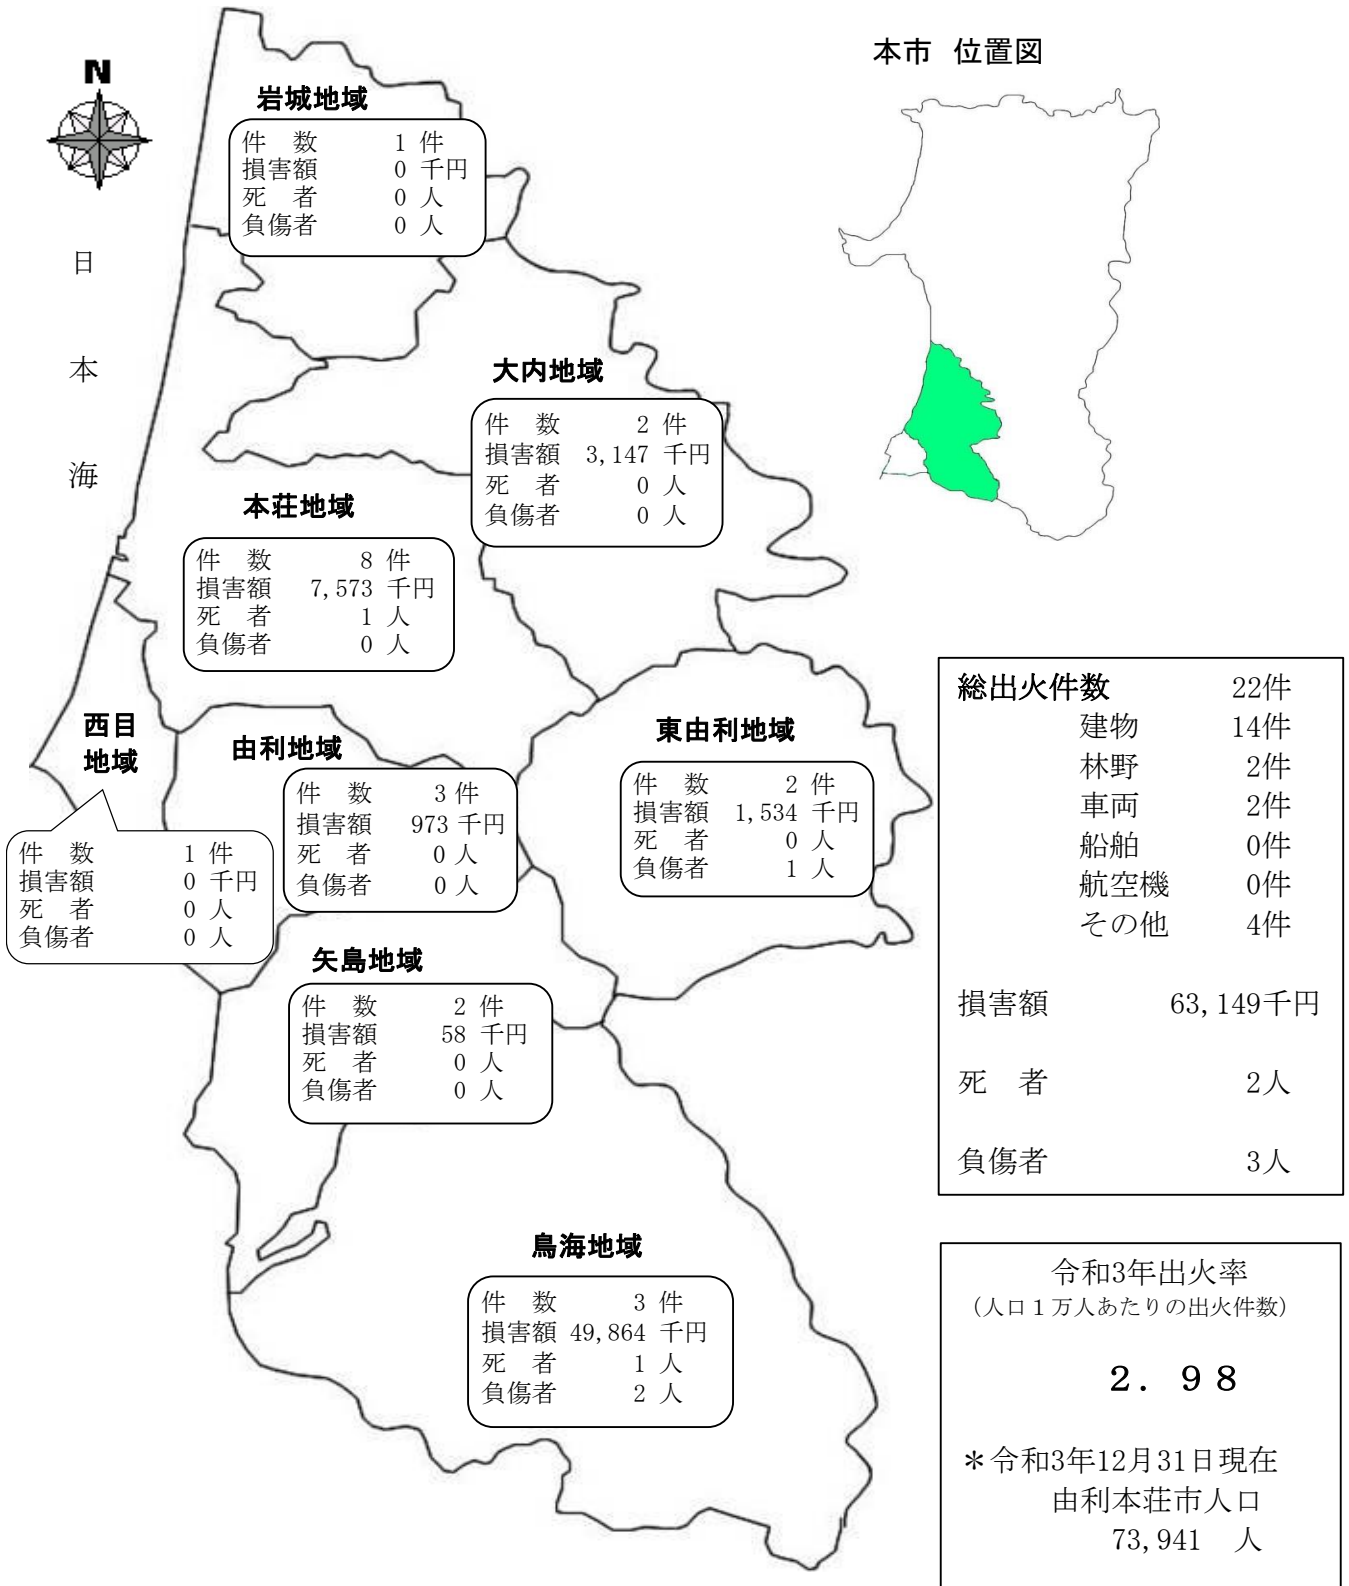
N

日

本

海

岩城地域

| 件　数 | 1 件 |
|---|---|
| 損害額 | 0 千円 |
| 死　者 | 0 人 |
| 負傷者 | 0 人 |

本市　位置図

大内地域

| 件　数 | 2 件 |
|---|---|
| 損害額 | 3,147 千円 |
| 死　者 | 0 人 |
| 負傷者 | 0 人 |

本荘地域

| 件　数 | 8 件 |
|---|---|
| 損害額 | 7,573 千円 |
| 死　者 | 1 人 |
| 負傷者 | 0 人 |

西目地域

| 件　数 | 1 件 |
|---|---|
| 損害額 | 0 千円 |
| 死　者 | 0 人 |
| 負傷者 | 0 人 |

由利地域

| 件　数 | 3 件 |
|---|---|
| 損害額 | 973 千円 |
| 死　者 | 0 人 |
| 負傷者 | 0 人 |

東由利地域

| 件　数 | 2 件 |
|---|---|
| 損害額 | 1,534 千円 |
| 死　者 | 0 人 |
| 負傷者 | 1 人 |

矢島地域

| 件　数 | 2 件 |
|---|---|
| 損害額 | 58 千円 |
| 死　者 | 0 人 |
| 負傷者 | 0 人 |

鳥海地域

| 件　数 | 3 件 |
|---|---|
| 損害額 | 49,864 千円 |
| 死　者 | 1 人 |
| 負傷者 | 2 人 |

| 総出火件数 | 22件 |
|---|---|
| 建物 | 14件 |
| 林野 | 2件 |
| 車両 | 2件 |
| 船舶 | 0件 |
| 航空機 | 0件 |
| その他 | 4件 |
| 損害額 | 63,149千円 |
| 死　者 | 2人 |
| 負傷者 | 3人 |

令和3年出火率
（人口１万人あたりの出火件数）

２．９８

＊令和3年12月31日現在
由利本荘市人口
73,941　人